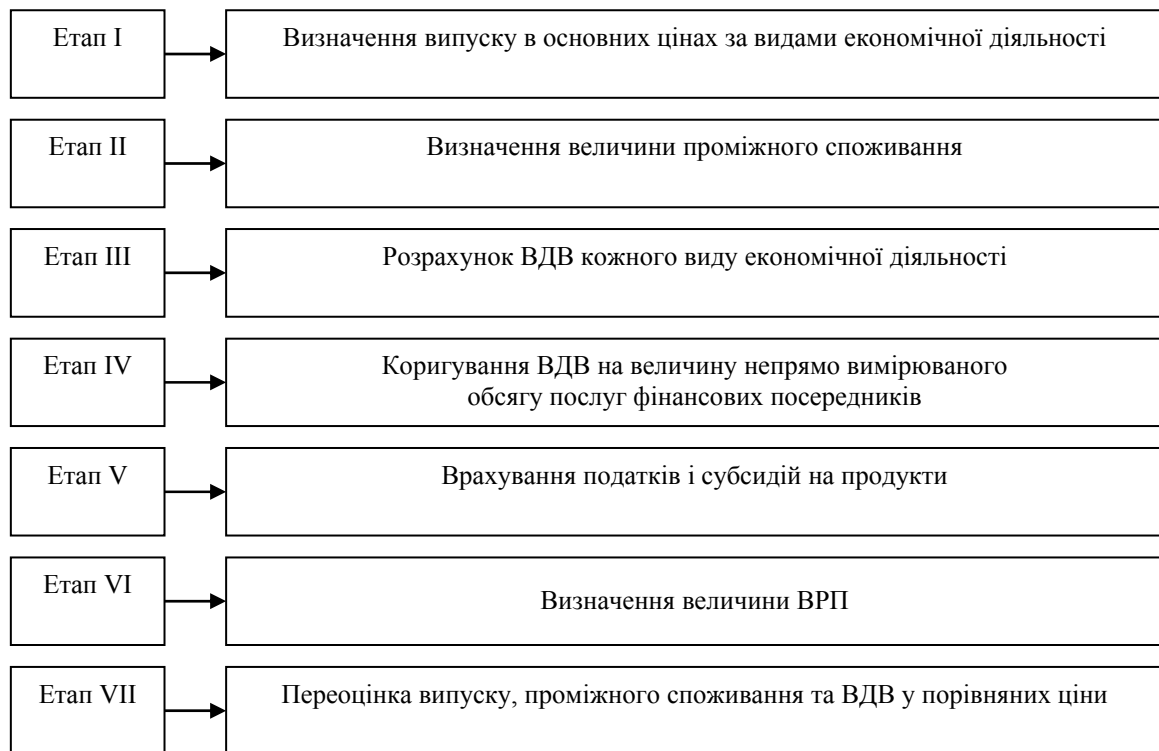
Етап I

Визначення випуску в основних цінах за видами економічної діяльності

Етап II

Визначення величини проміжного споживання

Етап III

Розрахунок ВДВ кожного виду економічної діяльності

Етап IV

Коригування ВДВ на величину непрямо вимірюваного обсягу послуг фінансових посередників

Етап V

Врахування податків і субсидій на продукти

Етап VI

Визначення величини ВРП

Етап VII

Переоцінка випуску, проміжного споживання та ВДВ у порівняних ціни